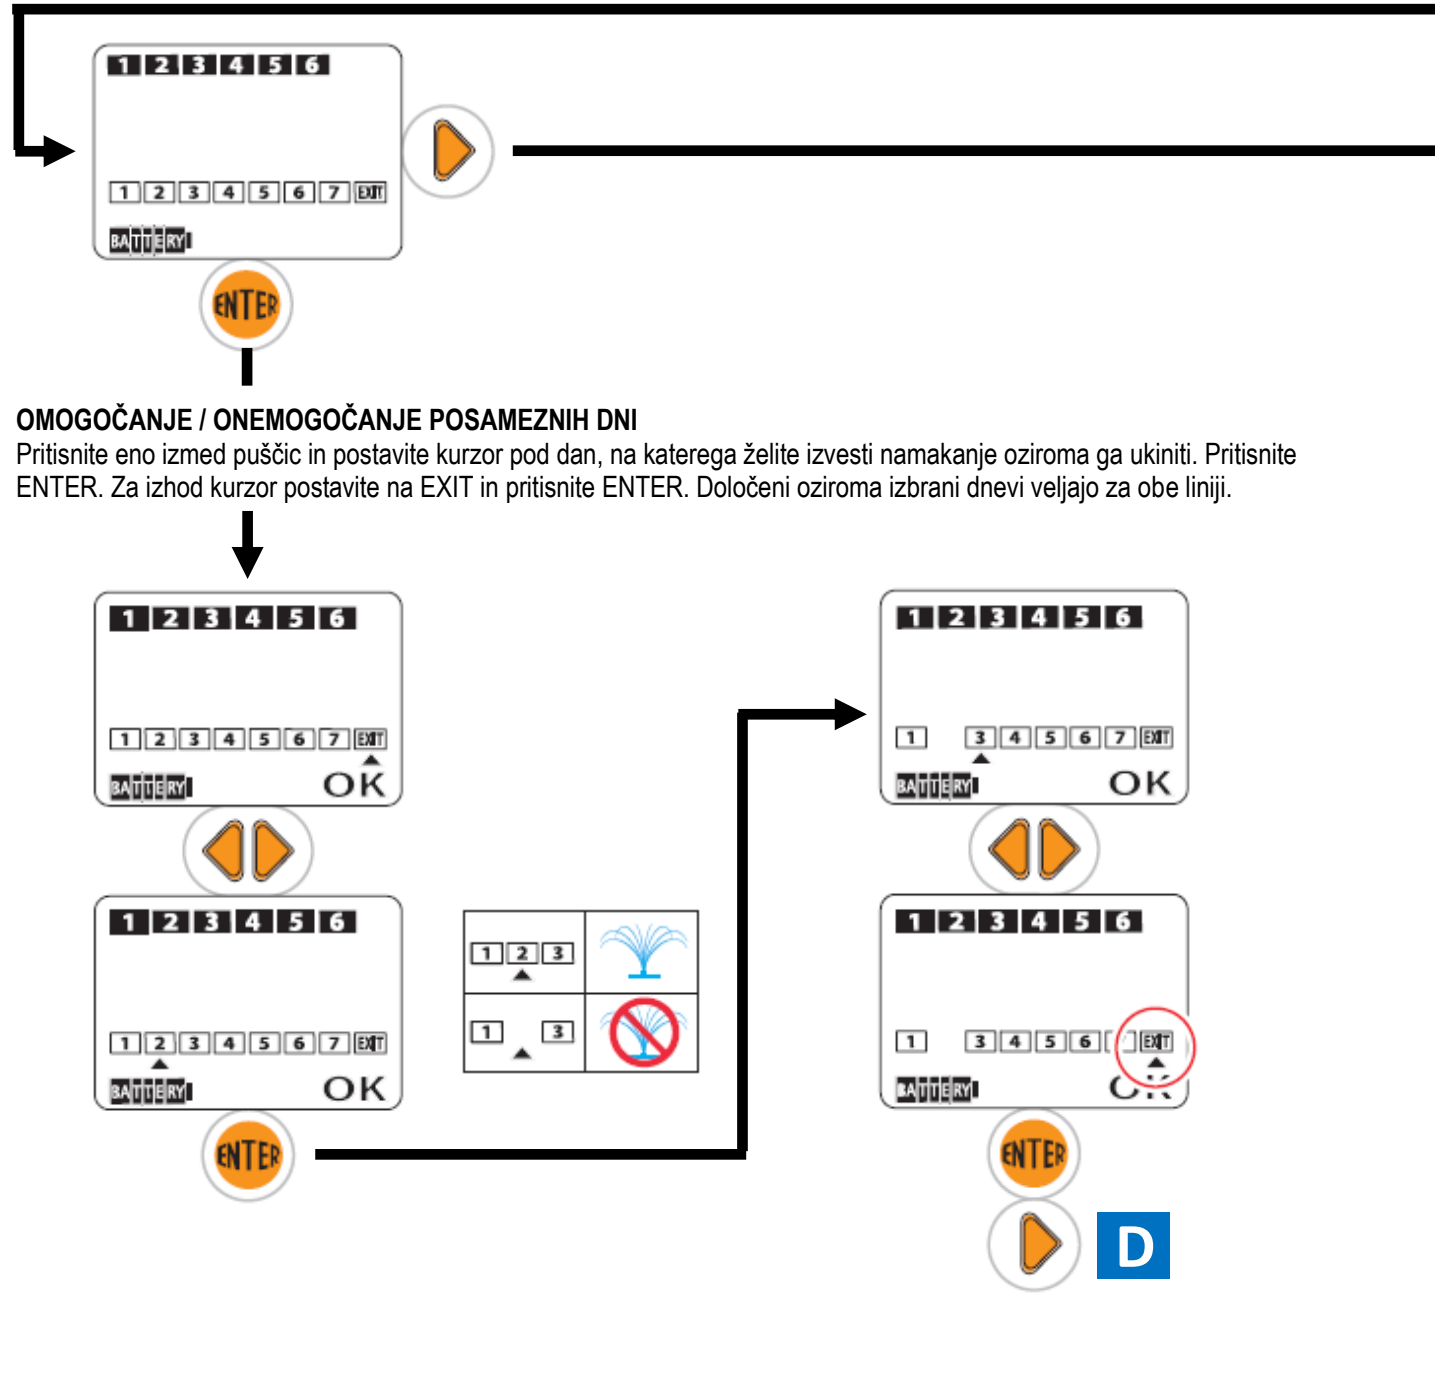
1 2 3 4 5 6

1 2 3 4 5 6 7 EXIT

BATTERY

ENTER

OMOGOČANJE / ONEMOGOČANJE POSAMEZNIH DNI
Pritisnite eno izmed puščic in postavite kurzor pod dan, na katerega želite izvesti namakanje oziroma ga ukiniti. Pritisnite ENTER. Za izhod kurzor postavite na EXIT in pritisnite ENTER. Določeni oziroma izbrani dnevi veljajo za obe liniji.

1 2 3 4 5 6

1 2 3 4 5 6 7 EXIT

BATTERY OK

1 2 3 4 5 6

1 2 3 4 5 6 7 EXIT

BATTERY OK

ENTER

1 2 3

1 3

1 2 3 4 5 6

1 3 4 5 6 7 EXIT

BATTERY OK

1 2 3 4 5 6

1 3 4 5 6 EXIT

BATTERY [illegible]

ENTER

D